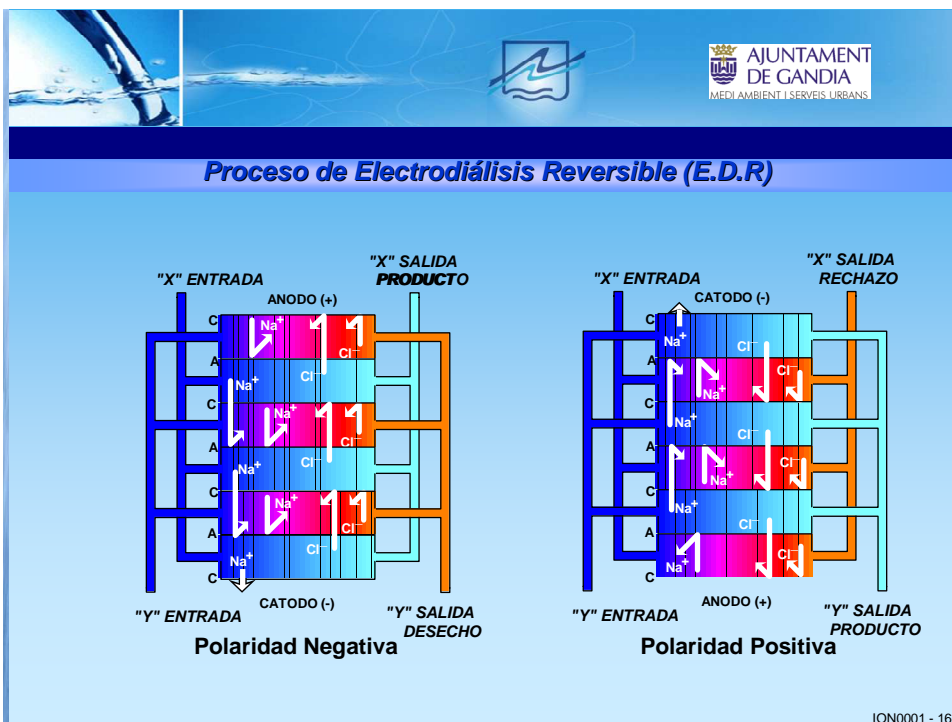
AJUNTAMENT DE GANDIA
MEDI AMBIENT I SERVEIS URBANS

Proceso de Electrodiálisis Reversible (E.D.R)

"X" ENTRADA
"X" SALIDA PRODUCTO
ANODO (+)
C
A
C
A
C
A
C
$Na^+$
$Cl^-$
$Na^+$
$Cl^-$
$Na^+$
$Cl^-$
$Na^+$
$Cl^-$
$Na^+$
$Cl^-$
$Na^+$
$Cl^-$
CATODO (-)
"Y" ENTRADA
"Y" SALIDA DESECHO
Polaridad Negativa

"X" ENTRADA
"X" SALIDA RECHAZO
CATODO (-)
C
A
C
A
C
A
C
$Na^+$
$Cl^-$
$Na^+$
$Cl^-$
$Na^+$
$Cl^-$
$Na^+$
$Cl^-$
$Na^+$
$Cl^-$
$Na^+$
$Cl^-$
ANODO (+)
"Y" ENTRADA
"Y" SALIDA PRODUCTO
Polaridad Positiva

ION0001 - 16